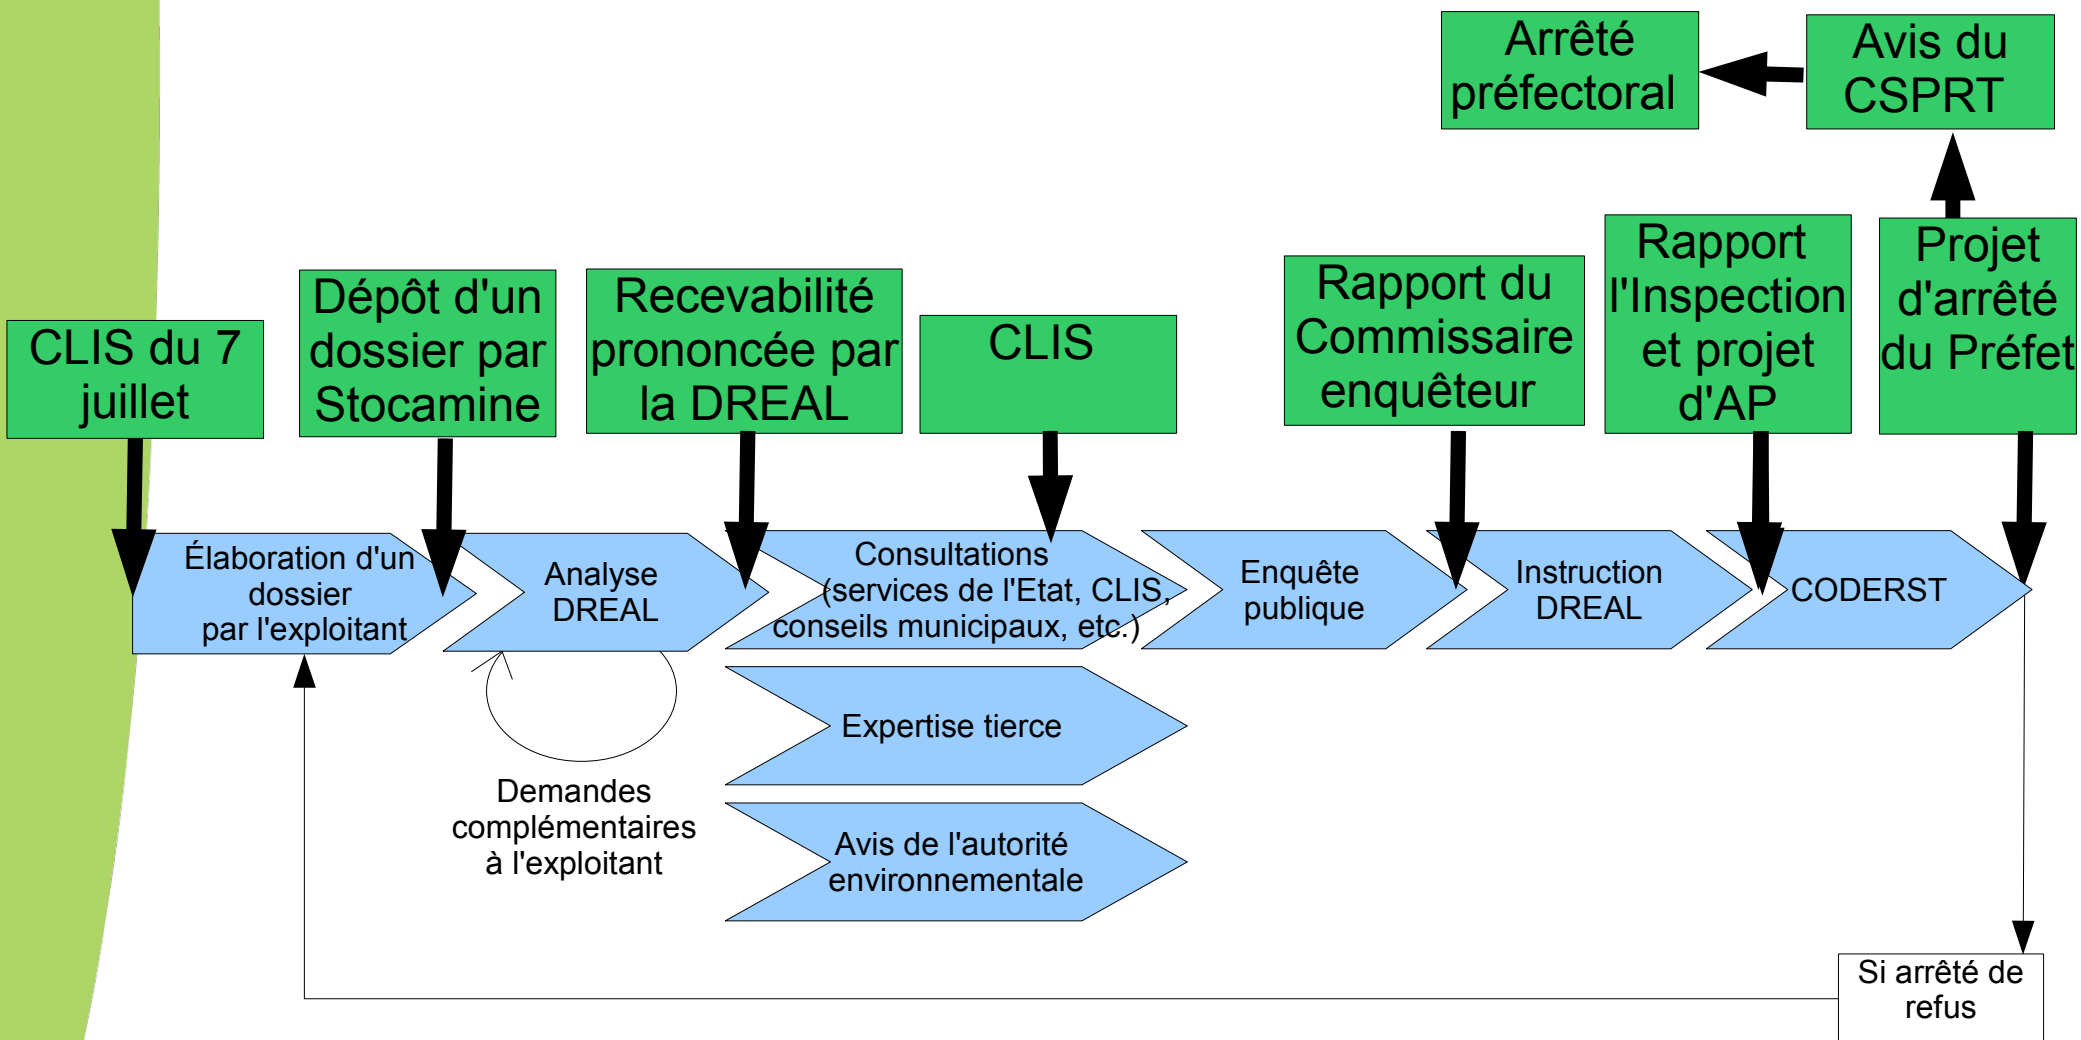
Arrêté préfectoral

Avis du CSPRT

CLIS du 7 juillet

Dépôt d'un dossier par Stocamine

Recevabilité prononcée par la DREAL

CLIS

Rapport du Commissaire enquêteur

Rapport l'Inspection et projet d'AP

Projet d'arrêté du Préfet

Élaboration d'un dossier par l'exploitant

Analyse DREAL

Consultations (services de l'Etat, CLIS, conseils municipaux, etc.)

Enquête publique

Instruction DREAL

CODERST

Expertise tierce

Avis de l'autorité environnementale

Demandes complémentaires à l'exploitant

Si arrêté de refus